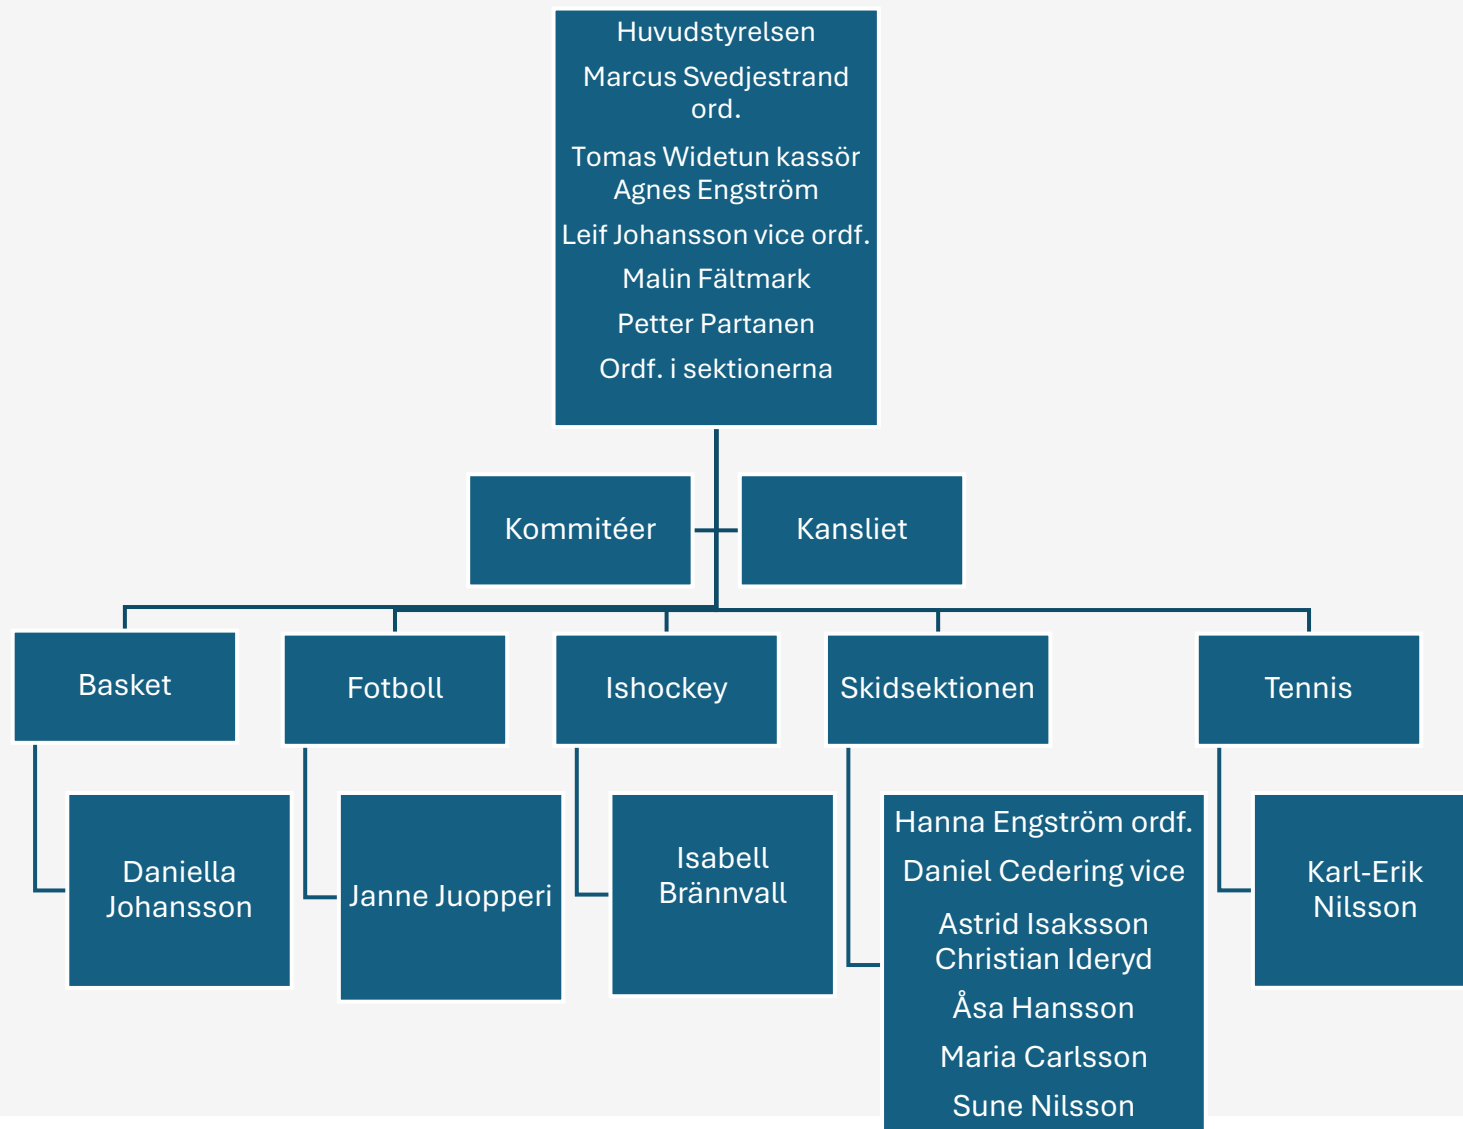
Huvudstyrelsen

Marcus Svedjestrand ord.

Tomas Widetun kassör
Agnes Engström

Leif Johansson vice ordf.

Malin Fältmark

Petter Partanen

Ordf. i sektionerna

Kommitéer

Kansliet

Basket

Daniella Johansson

Fotboll

Janne Juopperi

Ishockey

Isabell Brännvall

Skidsektionen

Hanna Engström ordf.

Daniel Cedering vice

Astrid Isaksson
Christian Ideryd

Åsa Hansson

Maria Carlsson

Sune Nilsson

Tennis

Karl-Erik Nilsson